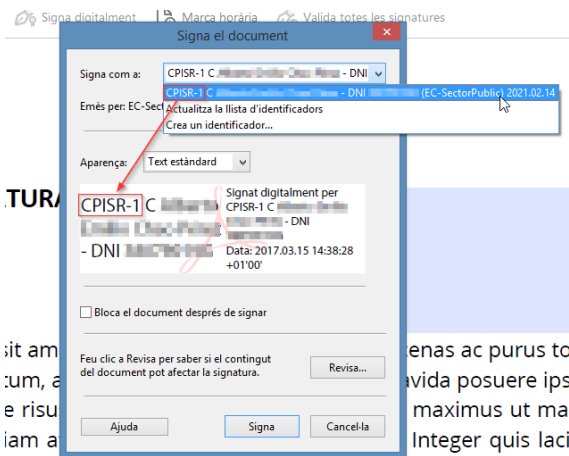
Signa digitalment | Marca horària | Valida totes les signatures

Signa el document

Signa com a: CPISR-1 C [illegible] - DNI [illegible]

CPISR-1 C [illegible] - DNI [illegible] (EC-SectorPublic) 2021.02.14

Actualitza la llista d'identificadors

Crea un identificador...

Emès per: EC-Sect

Aparença: Text estàndard

CPISR-1 C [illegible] - DNI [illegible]

Signat digitalment per CPISR-1 C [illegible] - DNI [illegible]

Data: 2017.03.15 14:38:28 +01'00'

Bloca el document després de signar

Feu clic a Revisa per saber si el contingut del document pot afectar la signatura.

Revisa...

Ajuda

Signa

Cancel·la

TURA

sit am enas ac purus to
tum, a avida posuere ips
e risu maximus ut ma
iam a Integer quis laci